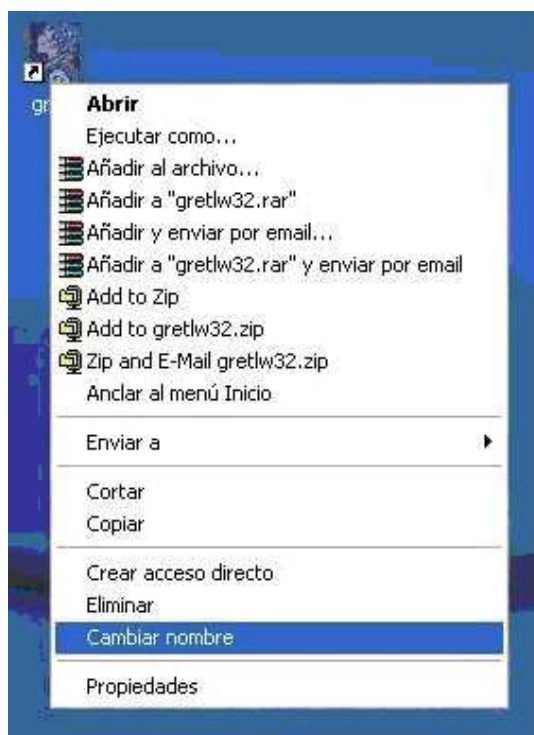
gr

Abrir
Ejecutar como...
Añadir al archivo...
Añadir a "gretlw32.rar"
Añadir y enviar por email...
Añadir a "gretlw32.rar" y enviar por email
Add to Zip
Add to gretlw32.zip
Zip and E-Mail gretlw32.zip
Anclar al menú Inicio

Enviar a

Cortar
Copiar

Crear acceso directo
Eliminar
Cambiar nombre

Propiedades